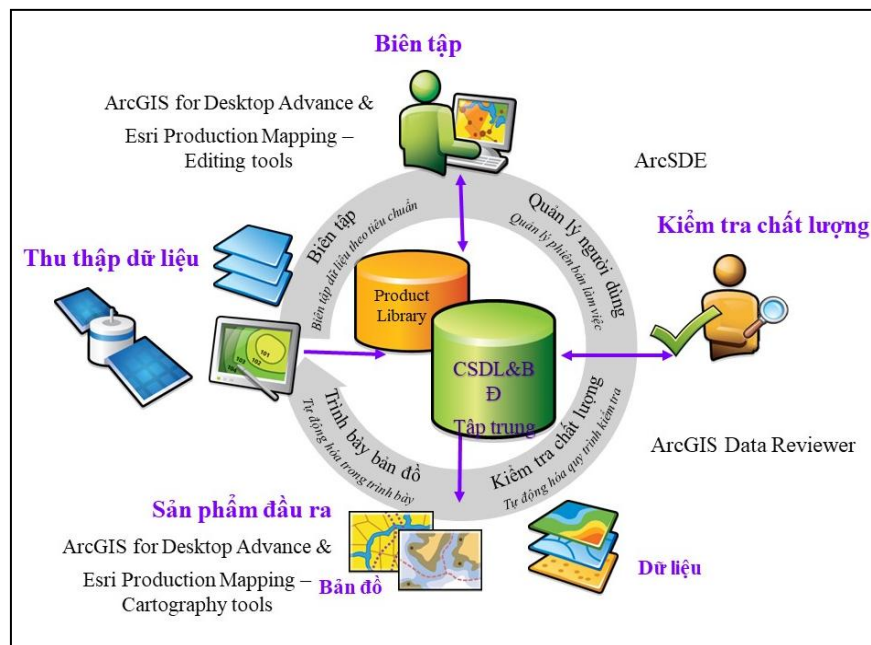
Biên tập

ArcGIS for Desktop Advance & Esri Production Mapping – Editing tools

ArcSDE

Thu thập dữ liệu

Biên tập

Biên tập dữ liệu theo tiêu chuẩn

Quản lý người dùng

Quản lý phiên bản làm việc

Kiểm tra chất lượng

Product Library

CSDL&BĐ Tập trung

Trình bày bản đồ

Tự động hóa trong trình bày

Kiểm tra chất lượng

Tự động hóa quy trình kiểm tra

ArcGIS Data Reviewer

Sản phẩm đầu ra

ArcGIS for Desktop Advance & Esri Production Mapping – Cartography tools

Bản đồ

Dữ liệu